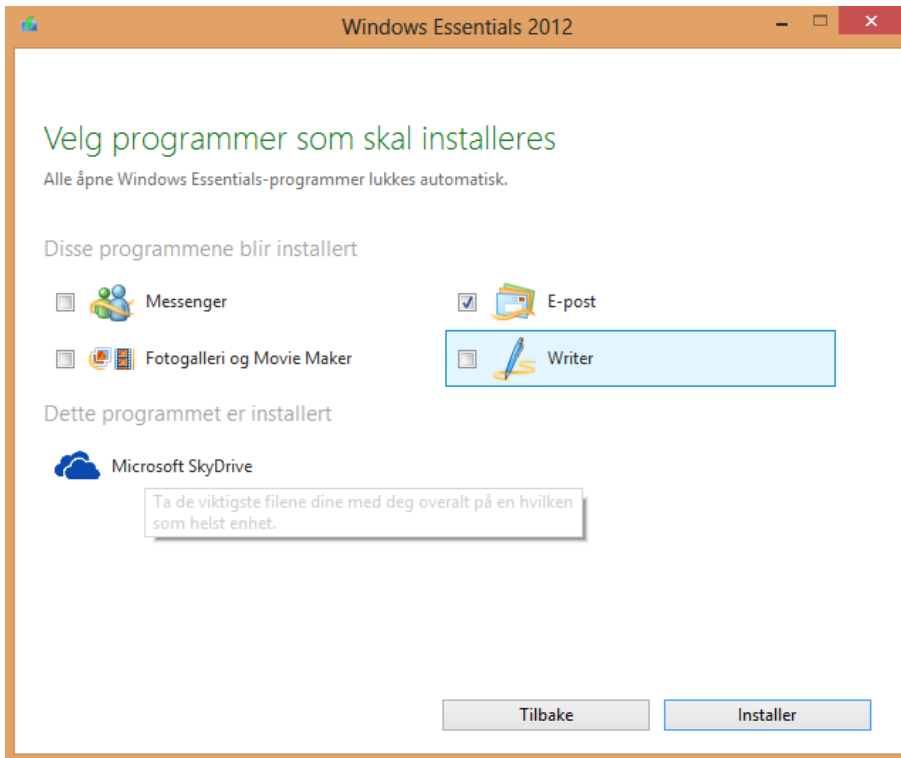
Windows Essentials 2012

Velg programmer som skal installeres

Alle åpne Windows Essentials-programmer lukkes automatisk.

Disse programmene blir installert

Messenger

E-post

Fotogalleri og Movie Maker

Writer

Dette programmet er installert

Microsoft SkyDrive

Ta de viktigste filene dine med deg overalt på en hvilken som helst enhet.

Tilbake

Installer